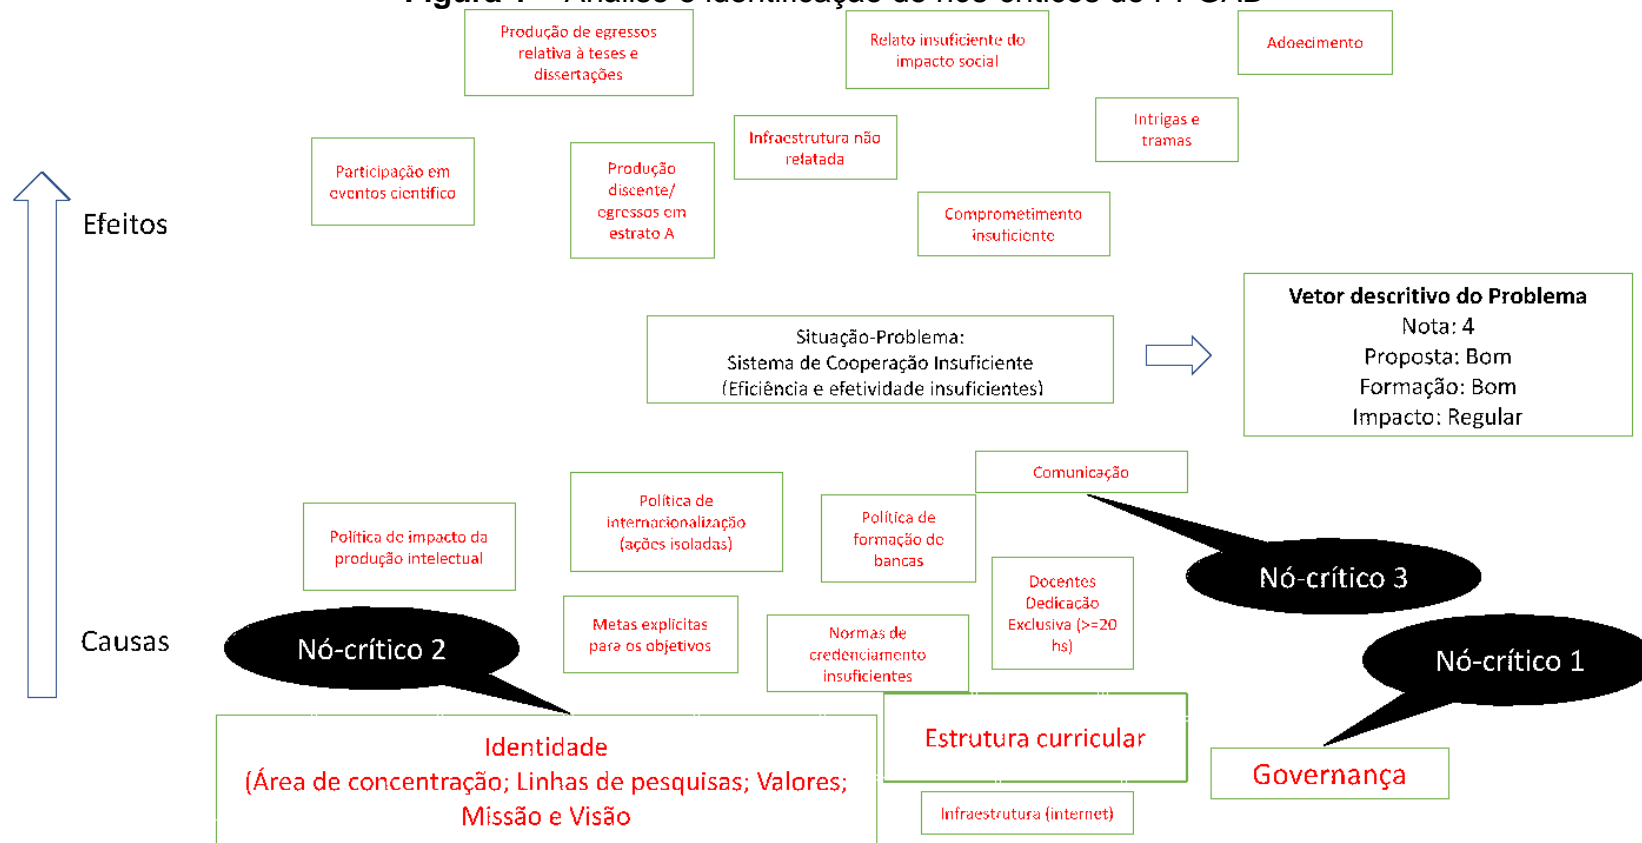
Produção de egressos relativa à teses e dissertações

Relato insuficiente do impacto social

Adoecimento

Intrigas e tramas

Infraestrutura não relatada

Participação em eventos científico

Produção discente/ egressos em estrato A

Comprometimento insuficiente

Efeitos

Situação-Problema:
Sistema de Cooperação Insuficiente
(Eficiência e efetividade insuficientes)

Vetor descritivo do Problema
Nota: 4
Proposta: Bom
Formação: Bom
Impacto: Regular

Comunicação

Política de internacionalização (ações isoladas)

Política de formação de bancas

Política de impacto da produção intelectual

Nó-crítico 3

Docentes Dedicação Exclusiva (>=20 hs)

Metas explícitas para os objetivos

Normas de credenciamento insuficientes

Causas

Nó-crítico 2

Nó-crítico 1

Identidade
(Área de concentração; Linhas de pesquisas; Valores; Missão e Visão

Estrutura curricular

Governança

Infraestrutura (internet)